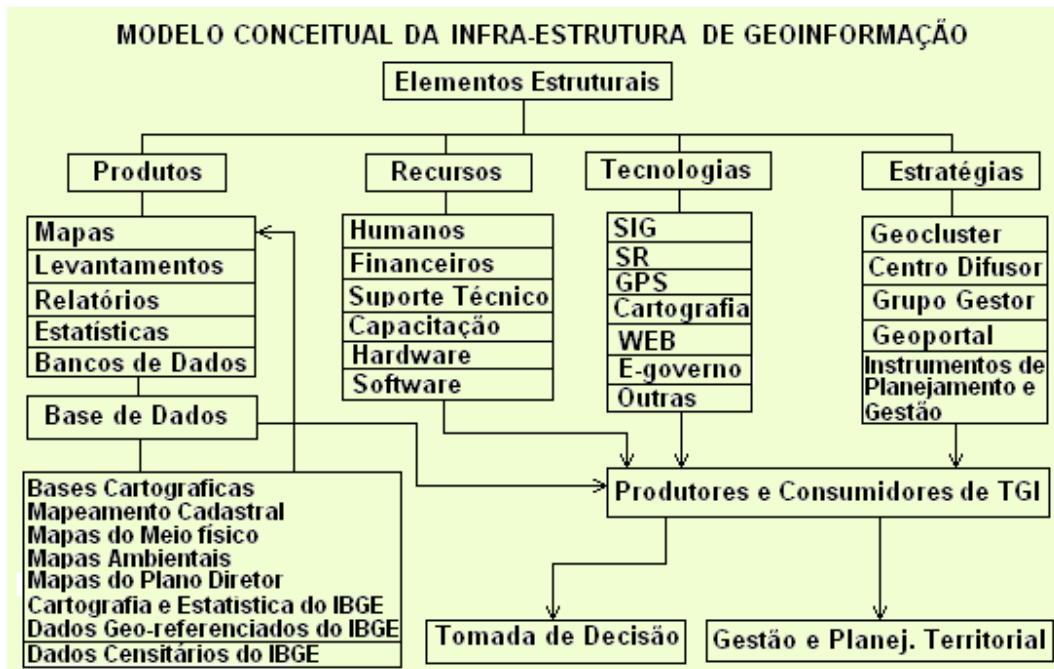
MODELO CONCEITUAL DA INFRA-ESTRUTURA DE GEOINFORMAÇÃO

Elementos Estruturais

Produtos

Mapas
Levantamentos
Relatórios
Estatisticas
Bancos de Dados

Base de Dados

Bases Cartograficas
Mapeamento Cadastral
Mapas do Meio físico
Mapas Ambientais
Mapas do Plano Diretor
Cartografia e Estatistica do IBGE
Dados Geo-referenciados do IBGE
Dados Censitários do IBGE

Recursos

Humanos
Financeiros
Suporte Técnico
Capacitação
Hardware
Software

Tecnologias

SIG
SR
GPS
Cartografia
WEB
E-governo
Outras

Estratégias

Geocluster
Centro Difusor
Grupo Gestor
Geoportal
Instrumentos de Planejamento e Gestão

Produtores e Consumidores de TGI

Tomada de Decisão

Gestão e Planej. Territorial